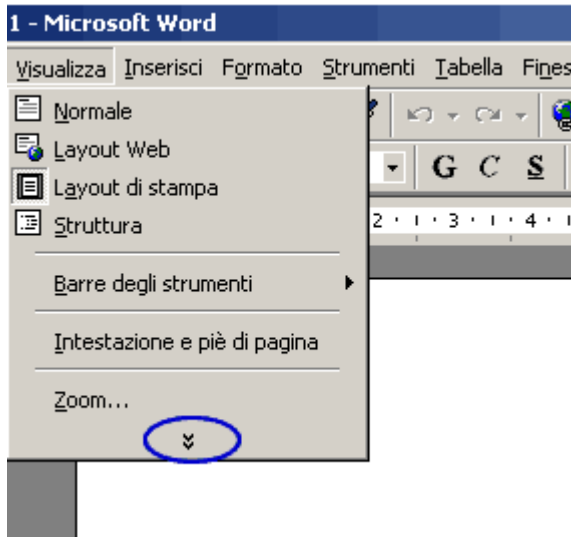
1 - Microsoft Word

Visualizza Inserisci Formato Strumenti Tabella Fines

Normale
Layout Web
Layout di stampa
Struttura

Barre degli strumenti

Intestazione e piè di pagina

Zoom...

G C S

2 · 1 · 3 · 1 · 4 ·